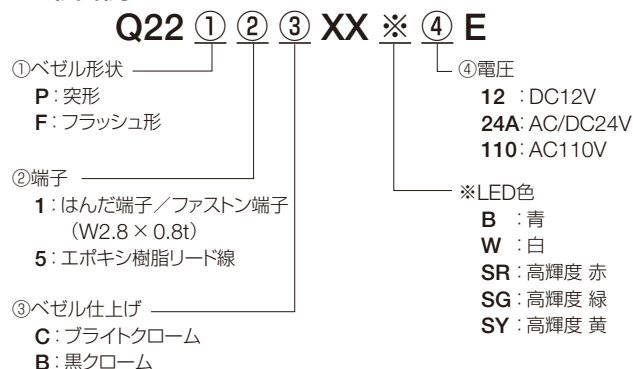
Q22 ① ② ③ XX ※ ④ E

①ベゼル形状
P：突形
F：フラッシュ形

②端子
1：はんだ端子／ファストン端子（W2.8 × 0.8t）
5：エポキシ樹脂リード線

③ベゼル仕上げ
C：ブライトクローム
B：黒クローム

④電圧
12 ：DC12V
24A：AC/DC24V
110：AC110V

※LED色
B ：青
W ：白
SR：高輝度 赤
SG：高輝度 緑
SY：高輝度 黄